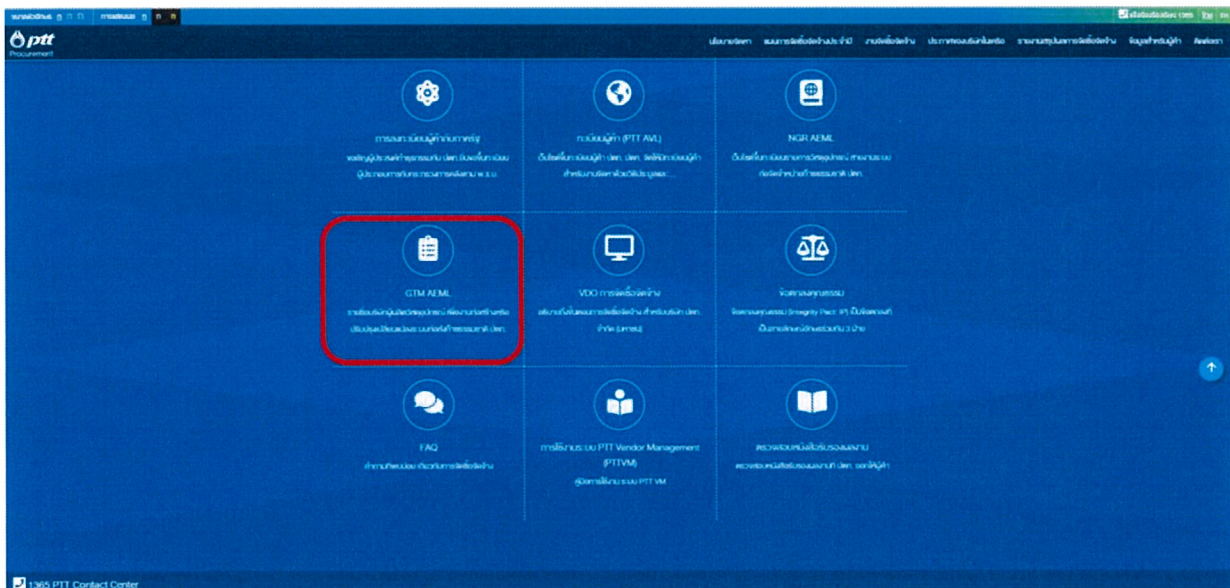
ptt
Procurement

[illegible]

การลงทะเบียนผู้ค้ากับภาครัฐ
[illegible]

ทะเบียนผู้ค้า (PTT AVL)
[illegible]

NGR AEML
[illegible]

GTM AEML
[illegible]

VDO การจัดซื้อจัดจ้าง
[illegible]

ข้อตกลงคุณธรรม
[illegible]

FAQ
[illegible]

การใช้งานระบบ PTT Vendor Management (PTTVM)
คู่มือการใช้งานระบบ PTT VM

ตรวจสอบหนังสือรับรองผลงาน
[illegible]

1365 PTT Contact Center